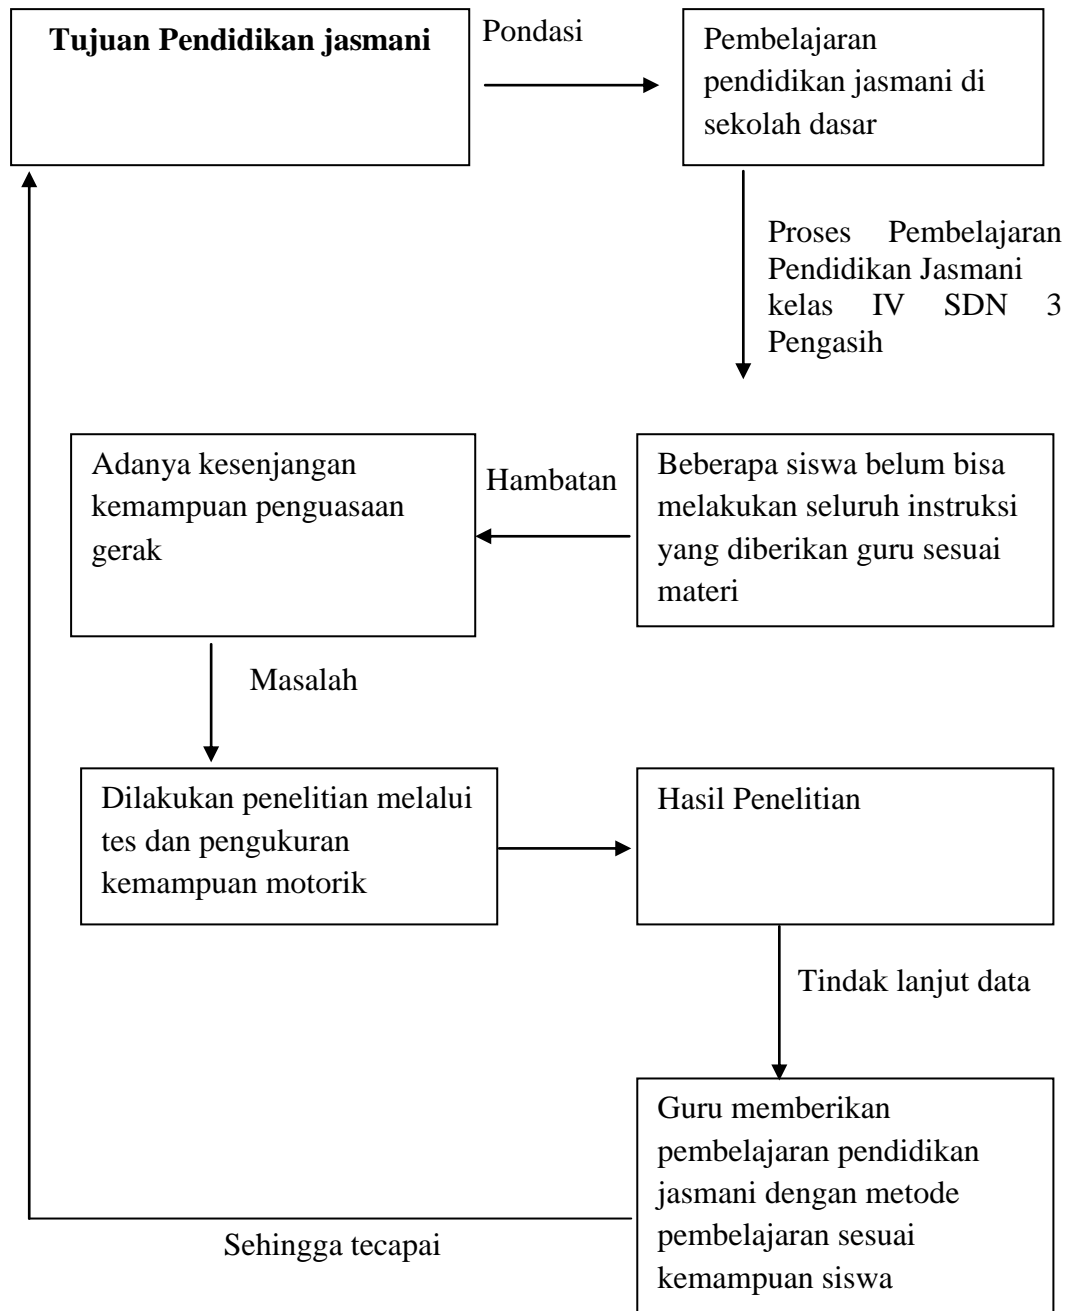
Tujuan Pendidikan jasmani

Pondasi

Pembelajaran pendidikan jasmani di sekolah dasar

Proses Pembelajaran Pendidikan Jasmani kelas IV SDN 3 Pengasih

Adanya kesenjangan kemampuan penguasaan gerak

Hambatan

Beberapa siswa belum bisa melakukan seluruh instruksi yang diberikan guru sesuai materi

Masalah

Dilakukan penelitian melalui tes dan pengukuran kemampuan motorik

Hasil Penelitian

Tindak lanjut data

Guru memberikan pembelajaran pendidikan jasmani dengan metode pembelajaran sesuai kemampuan siswa

Sehingga tecapai